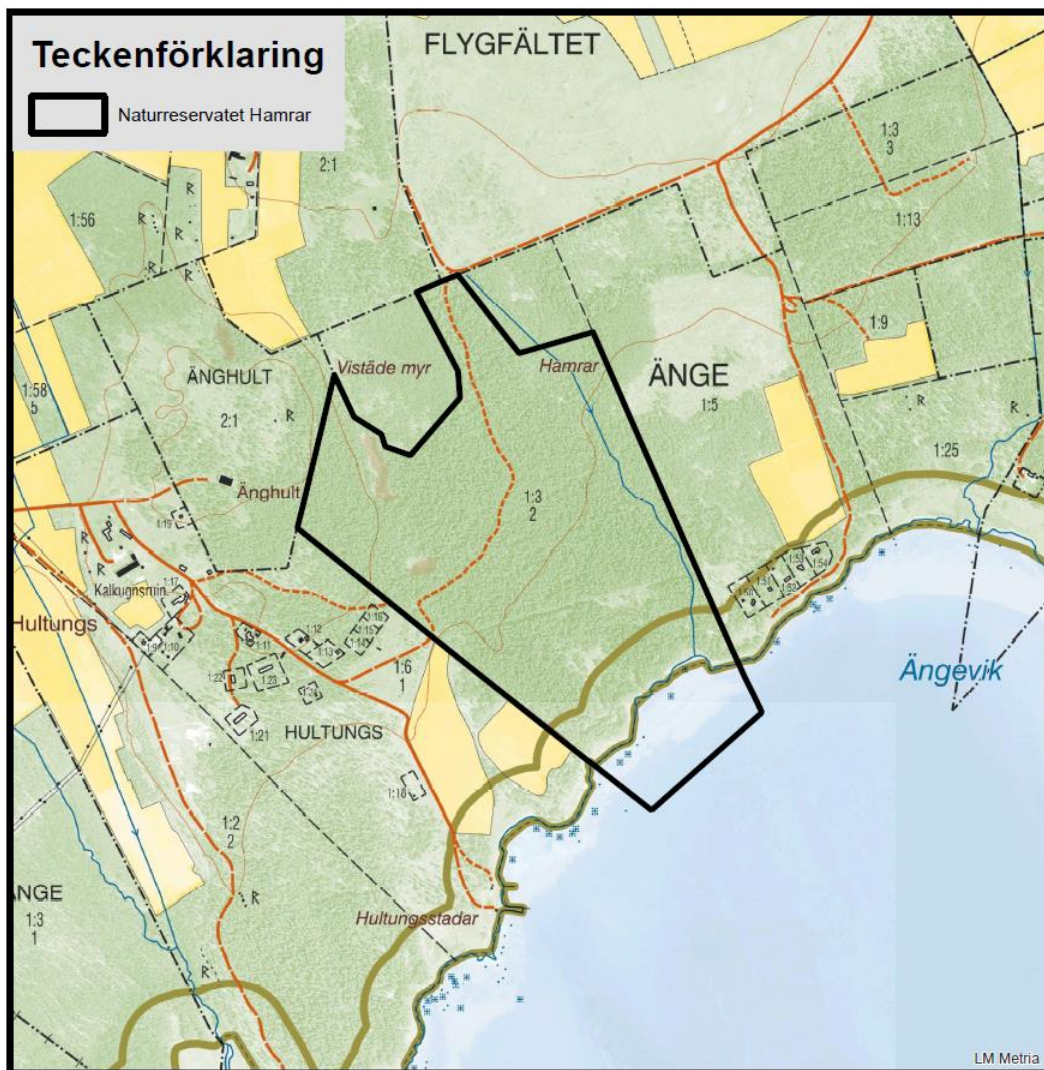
Teckenförklaring

Naturreservatet Hamrar

FLYGFÄLTET

2:1

1:3
3

1:56

1:13

1:9

1:58
5

ÄNGHULT

Vistäde myr

Hamrar

ÄNGE

1:5

2:1

1:25

Änghult

1:3
2

1:19

Kalkugnsruin

Hultungs

1:17

1:12

1:11

1:13

1:15

1:16

1:14

1:10

1:6
1

1:22

1:23

1:24

1:21

HULTUNGS

1:50

1:51

1:52

1:53

1:54

Ängevik

1:18

1:2
2

ÄNGE

1:3
1

Hultungsstadar

LM Metria